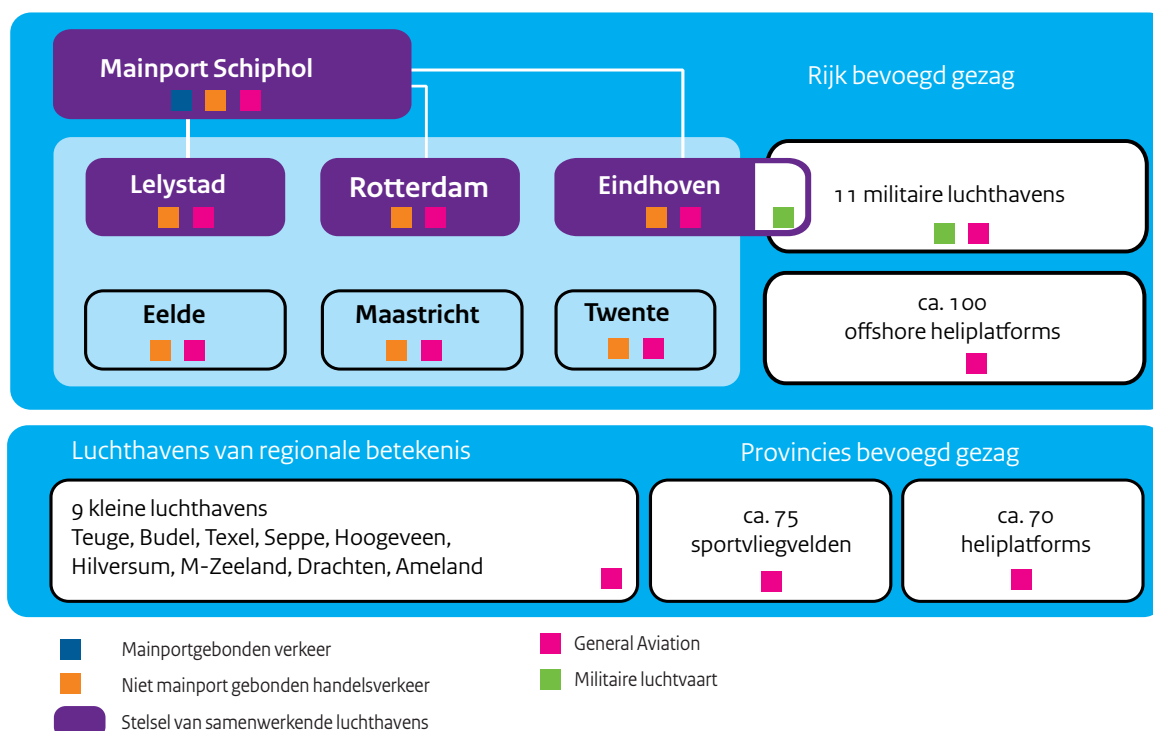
Mainport Schiphol

Rijk bevoegd gezag

Lelystad

Rotterdam

Eindhoven

11 militaire luchthavens

Eelde

Maastricht

Twente

ca. 100
offshore heliplatforms

Luchthavens van regionale betekenis

Provincies bevoegd gezag

9 kleine luchthavens
Teuge, Budel, Texel, Seppe, Hoogeveen, Hilversum, M-Zeeland, Drachten, Ameland

ca. 75
sportvliegvelden

ca. 70
heliplatforms

Mainportgebonden verkeer

Niet mainport gebonden handelsverkeer

Stelsel van samenwerkende luchthavens

General Aviation

Militaire luchtvaart